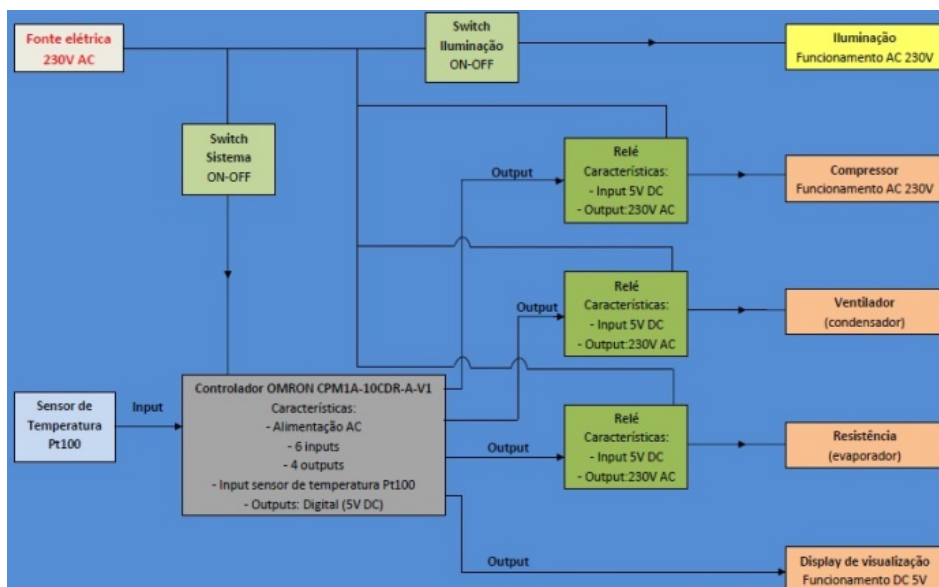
Fonte elétrica
230V AC

Switch
Iluminação
ON-OFF

Iluminação
Funcionamento AC 230V

Switch
Sistema
ON-OFF

Output

Relé
Características:
- Input 5V DC
- Output:230V AC

Compressor
Funcionamento AC 230V

Output

Relé
Características:
- Input 5V DC
- Output:230V AC

Ventilador
(condensador)

Sensor de
Temperatura
Pt100

Input

Controlador OMRON CPM1A-10CDR-A-V1
Características:
- Alimentação AC
- 6 inputs
- 4 outputs
- Input sensor de temperatura Pt100
- Outputs: Digital (5V DC)

Output

Relé
Características:
- Input 5V DC
- Output:230V AC

Resistência
(evaporador)

Output

Display de visualização
Funcionamento DC 5V